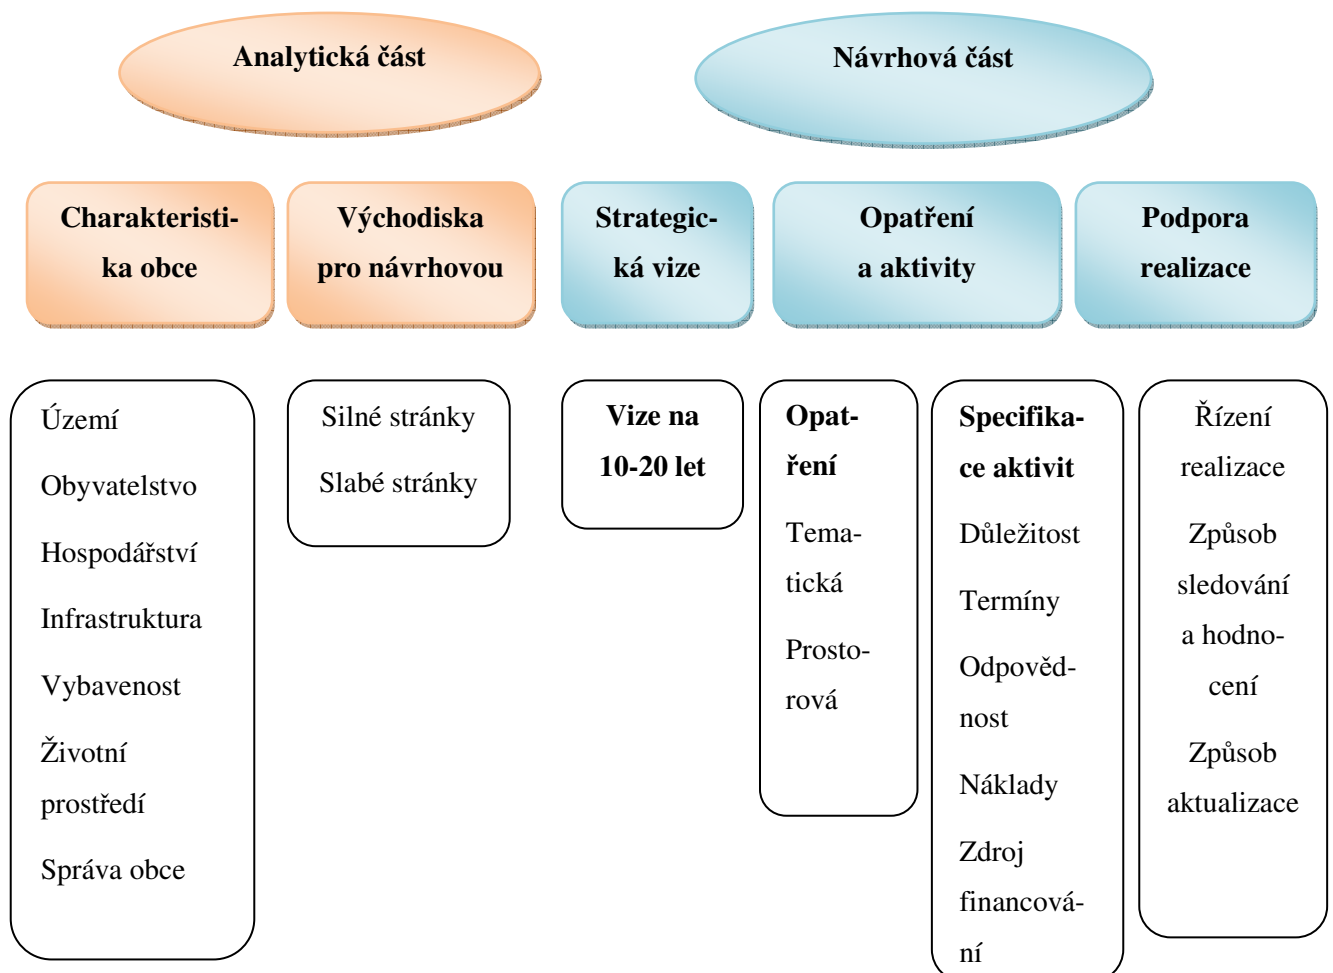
Analytická část

Návrhová část

Charakteristika obce

Východiska pro návrhovou

Strategická vize

Opatření a aktivity

Podpora realizace

Území

Obyvatelstvo

Hospodářství

Infrastruktura

Vybavenost

Životní prostředí

Správa obce

Silné stránky

Slabé stránky

Vize na 10-20 let

Opatření

Tematická

Prostorová

Specifikace aktivit

Důležitost

Termíny

Odpovědnost

Náklady

Zdroj financování

Řízení realizace

Způsob sledování a hodnocení

Způsob aktualizace